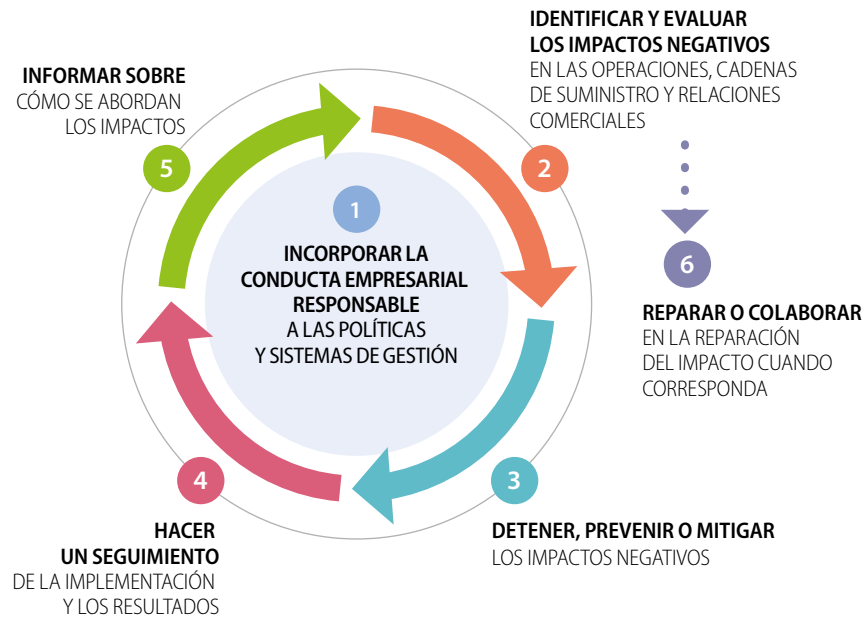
IDENTIFICAR Y EVALUAR LOS IMPACTOS NEGATIVOS
EN LAS OPERACIONES, CADENAS DE SUMINISTRO Y RELACIONES COMERCIALES

INFORMAR SOBRE
CÓMO SE ABORDAN LOS IMPACTOS

5

2

1

INCORPORAR LA CONDUCTA EMPRESARIAL RESPONSABLE
A LAS POLÍTICAS Y SISTEMAS DE GESTIÓN

6

REPARAR O COLABORAR
EN LA REPARACIÓN DEL IMPACTO CUANDO CORRESPONDA

4

3

HACER UN SEGUIMIENTO
DE LA IMPLEMENTACIÓN Y LOS RESULTADOS

DETENER, PREVENIR O MITIGAR
LOS IMPACTOS NEGATIVOS